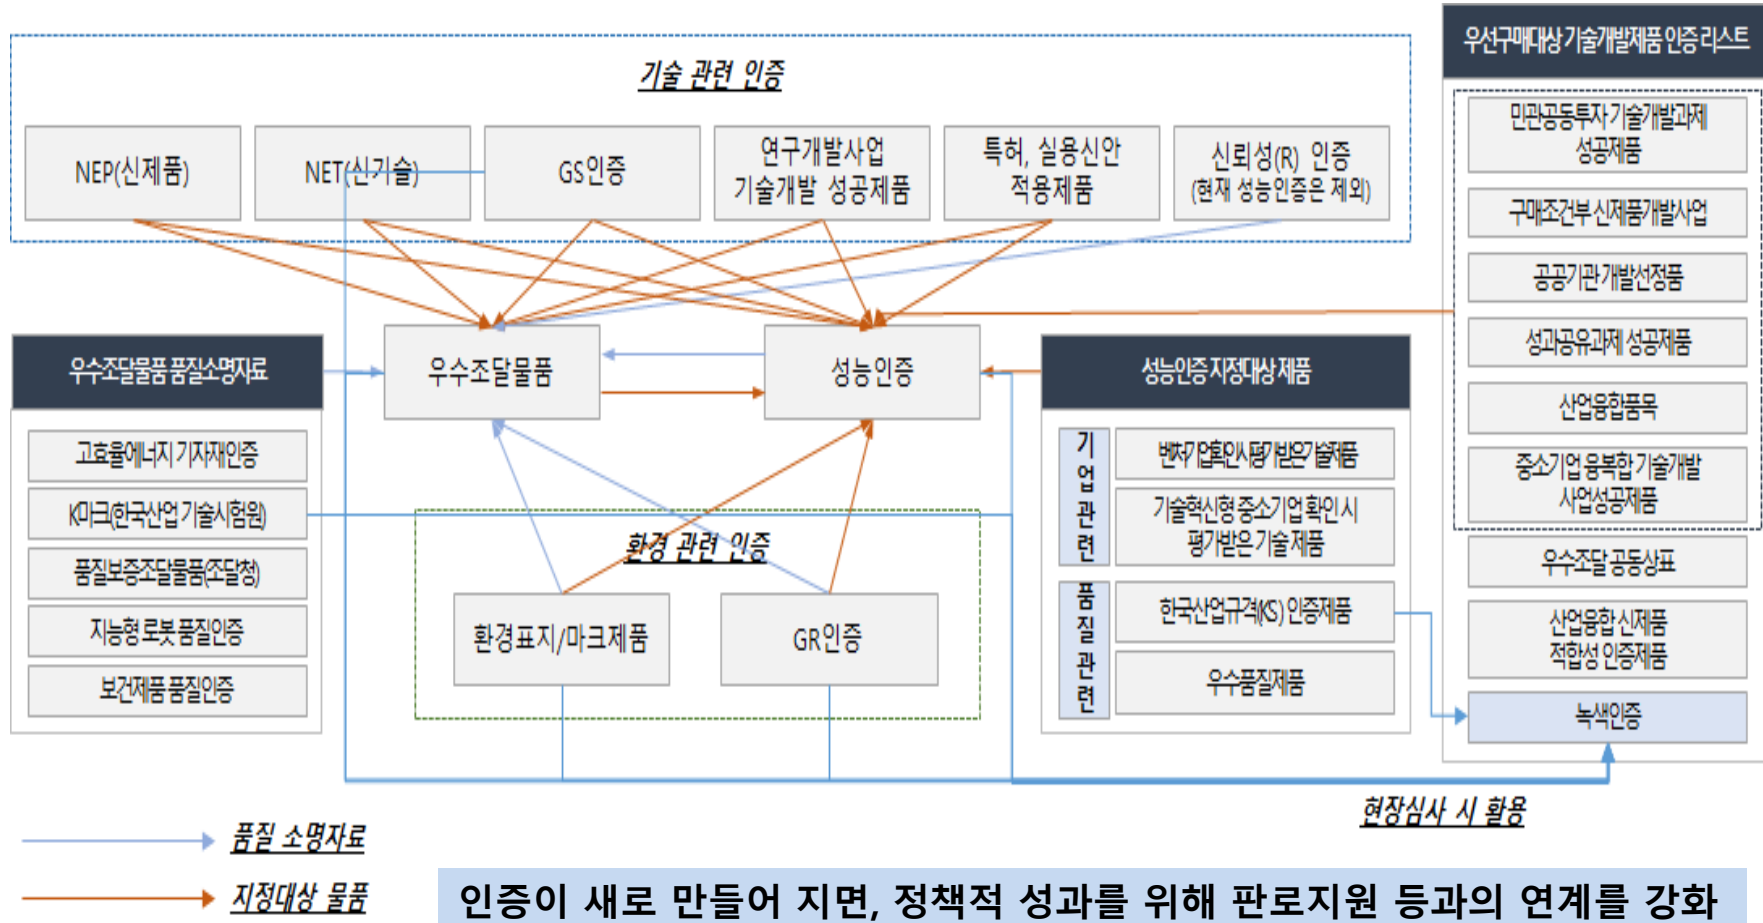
기술 관련 인증

NEP(신제품)

NET(신기술)

GS인증

연구개발사업 기술개발 성공제품

특허, 실용신안 적용제품

신뢰성(R) 인증 (현재 성능인증은 제외)

우선구매대상 기술개발제품 인증 리스트

민관공동투자 기술개발과제 성공제품

구매조건부 신제품개발사업

공공기관 개발선정품

성과공유과제 성공제품

산업융합품목

중소기업 융복합 기술개발 사업성공제품

우수조달 공동상표

산업융합 신제품 적합성 인증제품

녹색인증

우수조달물품 품질소명자료

고효율에너지 기자재인증

K마크(한국산업기술시험원)

품질보증조달물품(조달청)

지능형 로봇 품질인증

보건제품 품질인증

우수조달물품

성능인증

성능인증 지정대상제품

기업관련

벤처기업확인시 평가받은 기술제품

기술혁신형 중소기업 확인시 평가받은 기술제품

품질관련

한국산업규격(KS) 인증제품

우수품질제품

환경 관련 인증

환경표지/마크제품

GR인증

현장심사 시 활용

품질 소명자료

지정대상 물품

인증이 새로 만들어 지면, 정책적 성과를 위해 판로지원 등과의 연계를 강화